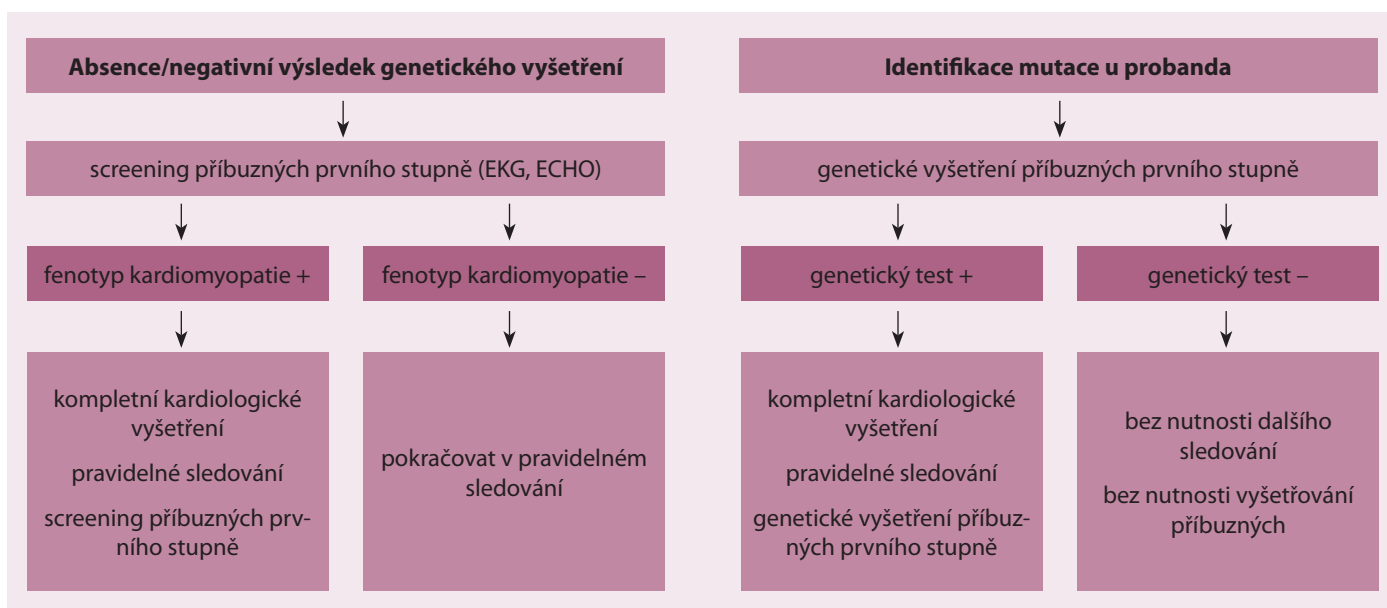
Absence/negativní výsledek genetického vyšetření

screening příbuzných prvního stupně (EKG, ECHO)

fenotyp kardiomyopatie +

fenotyp kardiomyopatie –

kompletní kardiologické vyšetření

pravidelné sledování

screening příbuzných prvního stupně

pokračovat v pravidelném sledování

Identifikace mutace u probanda

genetické vyšetření příbuzných prvního stupně

genetický test +

genetický test –

kompletní kardiologické vyšetření

pravidelné sledování

genetické vyšetření příbuzných prvního stupně

bez nutnosti dalšího sledování

bez nutnosti vyšetřování příbuzných